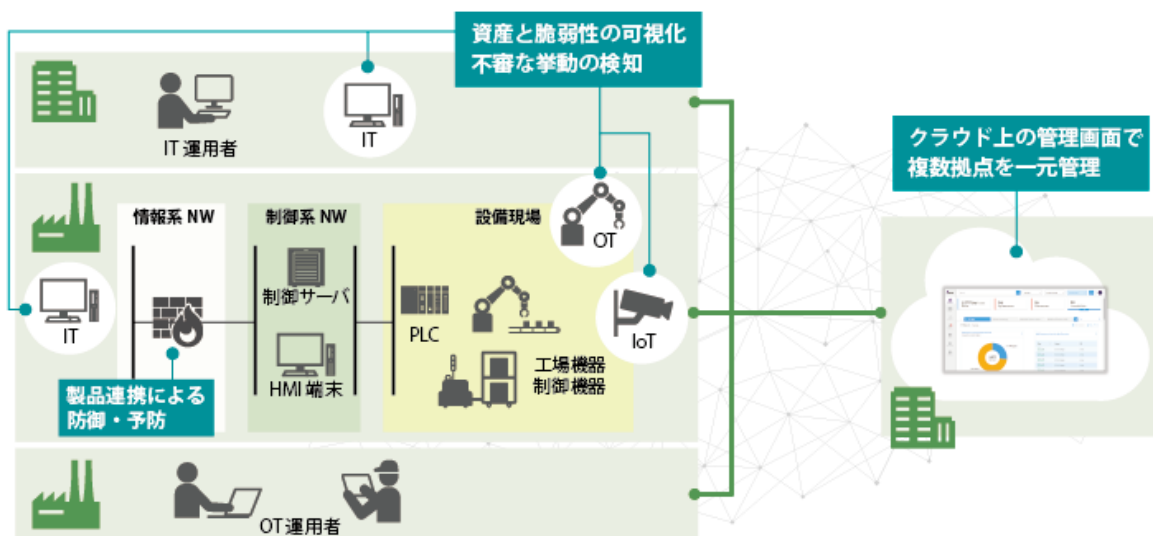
資産と脆弱性の可視化
不審な挙動の検知

IT 運用者

IT

クラウド上の管理画面で
複数拠点を一元管理

情報系 NW

制御系 NW

設備現場

OT

IT

制御サーバ

PLC

IoT

HMI 端末

工場機器
制御機器

製品連携による
防御・予防

OT運用者